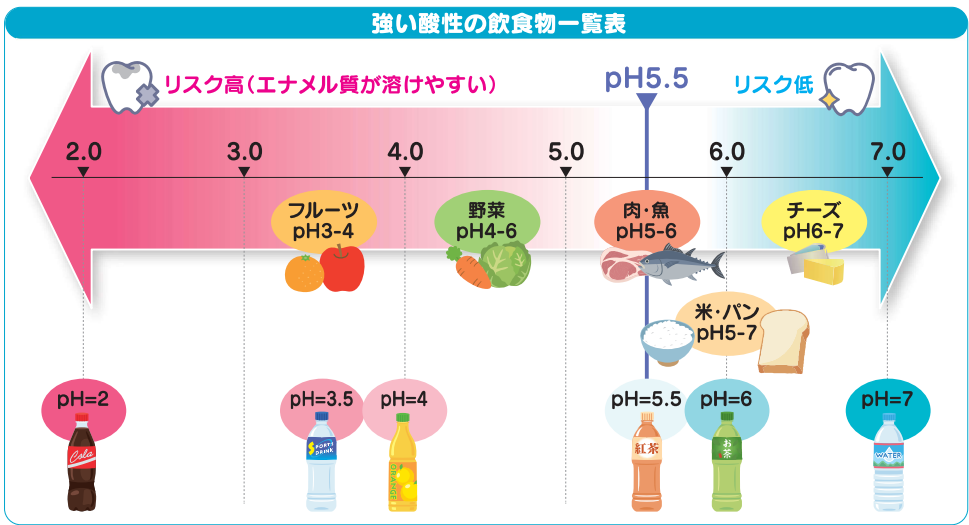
強い酸性の飲食物一覧表

リスク高（エナメル質が溶けやすい）

pH5.5

リスク低

2.0
3.0
4.0
5.0
6.0
7.0

フルーツ
pH3-4

野菜
pH4-6

肉・魚
pH5-6

チーズ
pH6-7

米・パン
pH5-7

pH=2
Cola

pH=3.5
SPORTS DRINK

pH=4

pH=5.5
紅茶

pH=6
お茶

pH=7
WATER